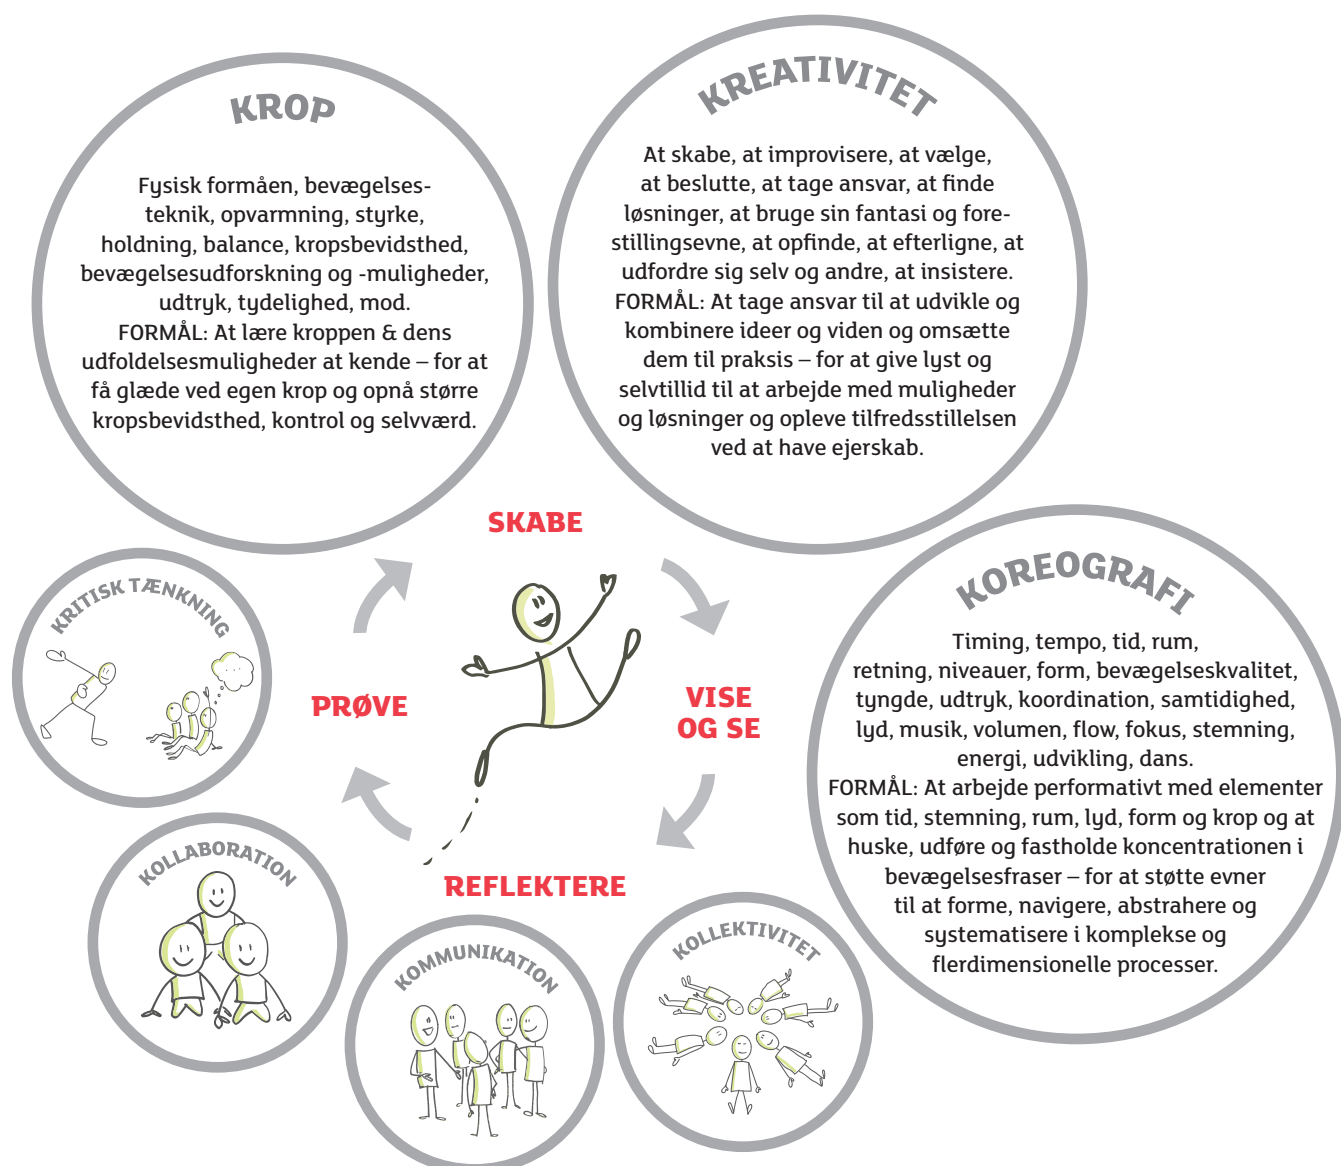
KROP

Fysisk formåen, bevægelsesteknik, opvarmning, styrke, holdning, balance, kropsbevidsthed, bevægelsesudforskning og -muligheder, udtryk, tydelighed, mod.
FORMÅL: At lære kroppen & dens udfoldelsesmuligheder at kende – for at få glæde ved egen krop og opnå større kropsbevidsthed, kontrol og selvværd.

KREATIVITET

At skabe, at improvisere, at vælge, at beslutte, at tage ansvar, at finde løsninger, at bruge sin fantasi og forestillingsevne, at opfinde, at efterligne, at udfordre sig selv og andre, at insistere.
FORMÅL: At tage ansvar til at udvikle og kombinere ideer og viden og omsætte dem til praksis – for at give lyst og selvtillid til at arbejde med muligheder og løsninger og opleve tilfredsstillelsen ved at have ejerskab.

SKABE

VISE OG SE

REFLEKTERE

PRØVE

KOREOGRAFI

Timing, tempo, tid, rum, retning, niveauer, form, bevægelseskvalitet, tyngde, udtryk, koordination, samtidighed, lyd, musik, volumen, flow, fokus, stemning, energi, udvikling, dans.
FORMÅL: At arbejde performativt med elementer som tid, stemning, rum, lyd, form og krop og at huske, udføre og fastholde koncentrationen i bevægelsesfraser – for at støtte evner til at forme, navigere, abstrahere og systematisere i komplekse og flerdimensionelle processer.

KRITISK TÆNKNING

KOLLABORATION

KOMMUNIKATION

KOLLEKTIVITET